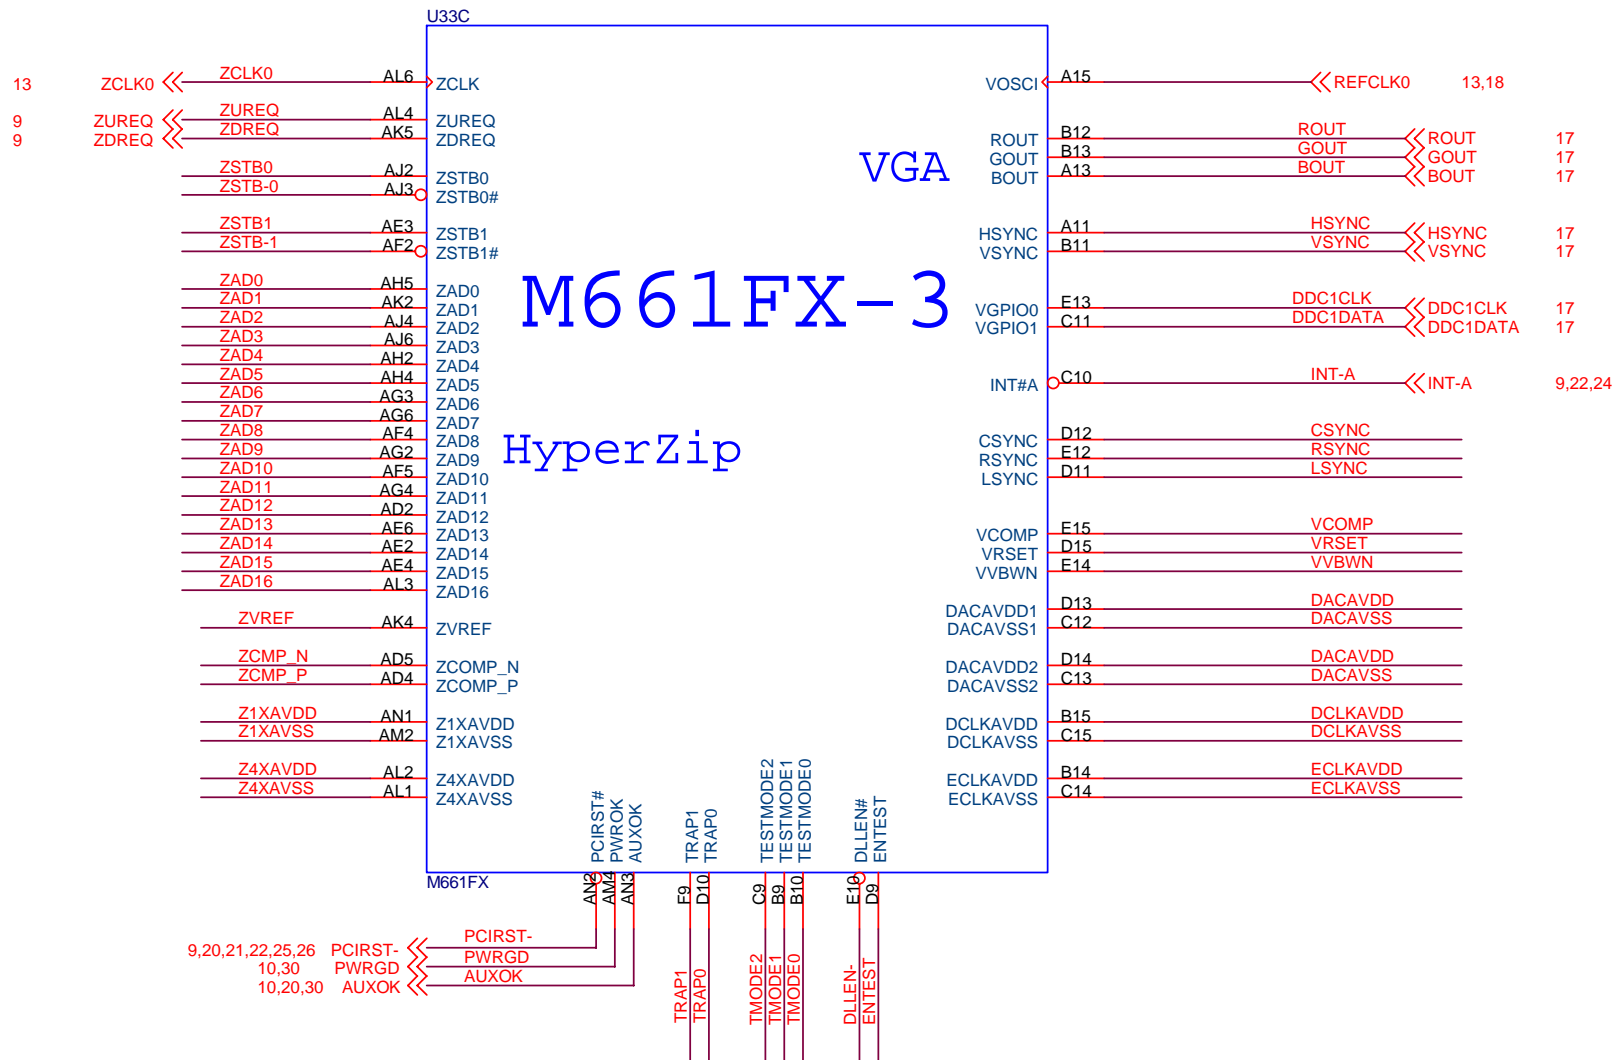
U33C

13 ZCLK0 ZCLK0 AL6 ZCLK
9 ZUREQ ZUREQ AL4 ZUREQ
9 ZDREQ ZDREQ AK5 ZDREQ
ZSTB0 AJ2 ZSTB0
ZSTB-0 AJ3 ZSTB0#
ZSTB1 AE3 ZSTB1
ZSTB-1 AF2 ZSTB1#
ZAD0 AH5 ZAD0
ZAD1 AK2 ZAD1
ZAD2 AJ4 ZAD2
ZAD3 AJ6 ZAD3
ZAD4 AH2 ZAD4
ZAD5 AH4 ZAD5
ZAD6 AG3 ZAD6
ZAD7 AG6 ZAD7
ZAD8 AF4 ZAD8
ZAD9 AG2 ZAD9
ZAD10 AF5 ZAD10
ZAD11 AG4 ZAD11
ZAD12 AD2 ZAD12
ZAD13 AE6 ZAD13
ZAD14 AE2 ZAD14
ZAD15 AE4 ZAD15
ZAD16 AL3 ZAD16
ZVREF AK4 ZVREF
ZCMP_N AD5 ZCOMP_N
ZCMP_P AD4 ZCOMP_P
Z1XAVDD AN1 Z1XAVDD
Z1XAVSS AM2 Z1XAVSS
Z4XAVDD AL2 Z4XAVDD
Z4XAVSS AL1 Z4XAVSS

VGA

M661FX-3

HyperZip

VOSCI A15 REFCLK0 13,18
ROUT B12 ROUT ROUT 17
GOUT B13 GOUT GOUT 17
BOUT A13 BOUT BOUT 17
HSYNC A11 HSYNC HSYNC 17
VSYNC B11 VSYNC VSYNC 17
VGPIO0 E13 DDC1CLK DDC1CLK 17
VGPIO1 C11 DDC1DATA DDC1DATA 17
INT#A C10 INT-A INT-A 9,22,24
CSYNC D12 CSYNC
RSYNC E12 RSYNC
LSYNC D11 LSYNC
VCOMP E15 VCOMP
VRSET D15 VRSET
VVBWN E14 VVBWN
DACAVDD1 D13 DACAVDD
DACAVSS1 C12 DACAVSS
DACAVDD2 D14 DACAVDD
DACAVSS2 C13 DACAVSS
DCLKAVDD B15 DCLKAVDD
DCLKAVSS C15 DCLKAVSS
ECLKAVDD B14 ECLKAVDD
ECLKAVSS C14 ECLKAVSS

PCIRST# PWROK AUXOK TRAP1 TRAP0 TESTMODE2 TESTMODE1 TESTMODE0 DLLEN# ENTEST

M661FX
AN2 AM4 AN3 F9 D10 C9 B9 B10 E10 D9

9,20,21,22,25,26 PCIRST- PCIRST-
10,30 PWRGD PWRGD
10,20,30 AUXOK AUXOK

TRAP1 TRAP0 TMODE2 TMODE1 TMODE0 DLLEN- ENTEST